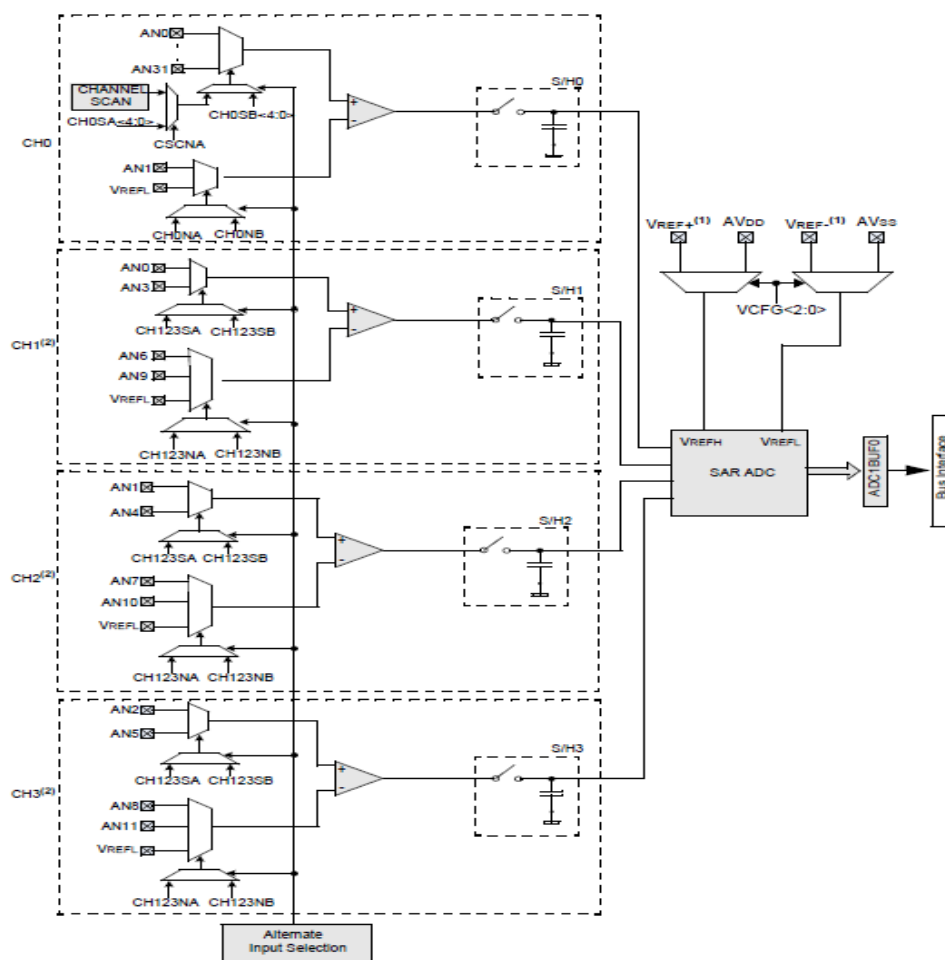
AN0
AN31
CHANNEL SCAN
CH0SA<4:0>
CH0SB<4:0>
CSCNA
CH0
AN1
VREFL
CH0NA CH0NB
S/H0
+
-
VREF+$^{(1)}$ AVDD VREF-$^{(1)}$ AVSS
VCFG<2:0>
AN0
AN3
CH123SA CH123SB
CH1$^{(2)}$
AN6
AN9
VREFL
CH123NA CH123NB
S/H1
+
-
VREFH VREFL
SAR ADC
ADC1BUF0
Bus Interface
AN1
AN4
CH123SA CH123SB
CH2$^{(2)}$
AN7
AN10
VREFL
CH123NA CH123NB
S/H2
+
-
AN2
AN5
CH123SA CH123SB
CH3$^{(2)}$
AN8
AN11
VREFL
CH123NA CH123NB
S/H3
+
-
Alternate Input Selection